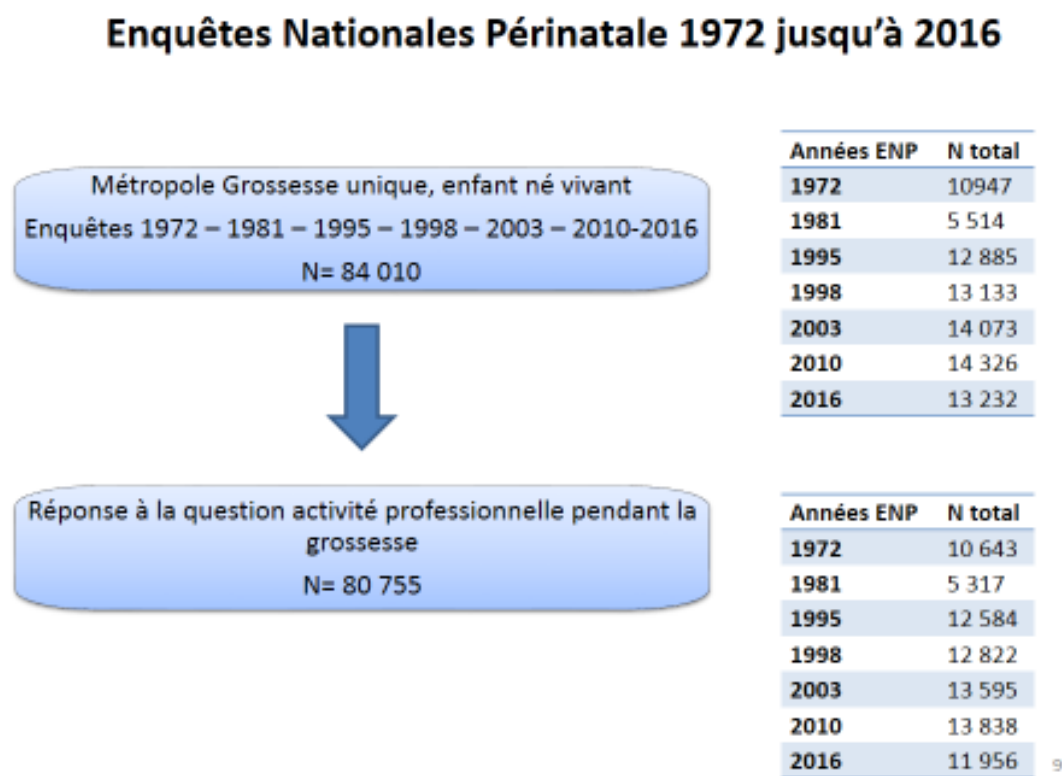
Enquêtes Nationales Périnatale 1972 jusqu'à 2016

Métropole Grossesse unique, enfant né vivant
Enquêtes 1972 – 1981 – 1995 – 1998 – 2003 – 2010-2016
N= 84 010

| Années ENP | N total |
|---|---|
| 1972 | 10947 |
| 1981 | 5 514 |
| 1995 | 12 885 |
| 1998 | 13 133 |
| 2003 | 14 073 |
| 2010 | 14 326 |
| 2016 | 13 232 |

Réponse à la question activité professionnelle pendant la grossesse
N= 80 755

| Années ENP | N total |
|---|---|
| 1972 | 10 643 |
| 1981 | 5 317 |
| 1995 | 12 584 |
| 1998 | 12 822 |
| 2003 | 13 595 |
| 2010 | 13 838 |
| 2016 | 11 956 |

9